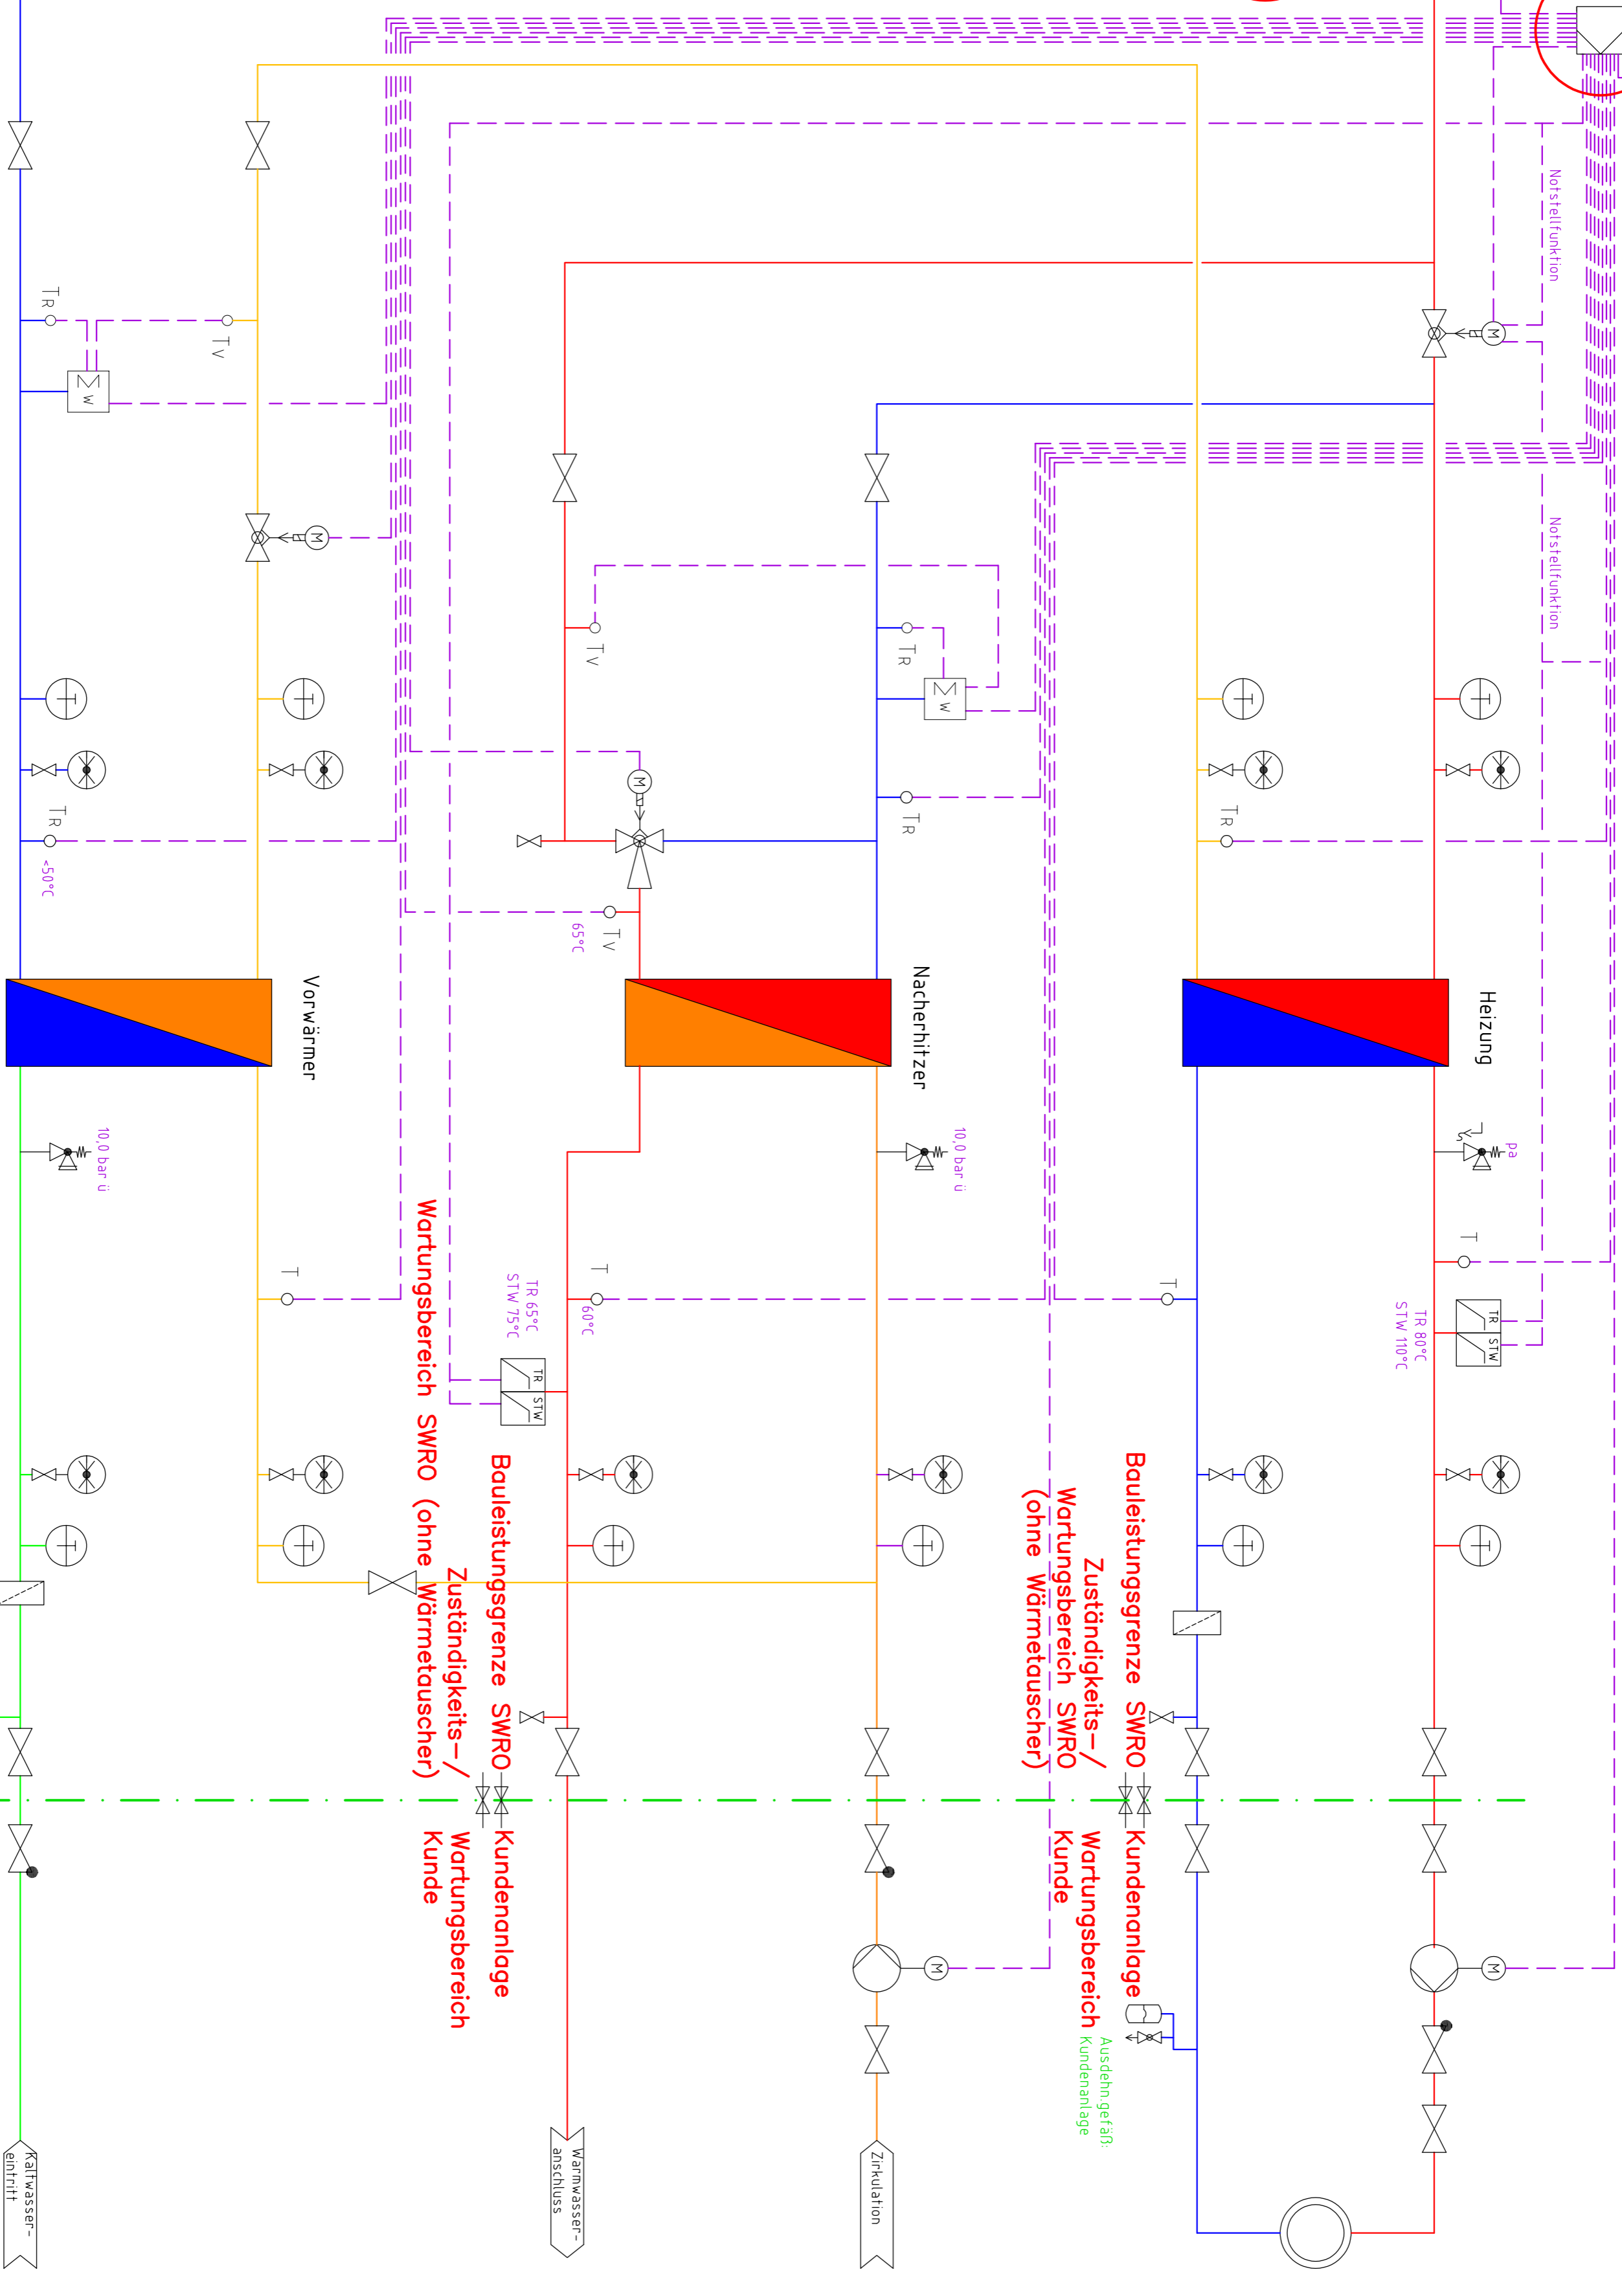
Notstellfunktion

Notstellfunktion

TR

TV

TV

TR

TR

TR

TR

<50°C

TV

65°C

Vorwärmer

Nachwärmer

Heizung

10,0 bar ü

10,0 bar ü

pa

T

T

T

T

60°C

TR 65°C
STW 75°C

TR 80°C
STW 110°C

TR
STW

TR
STW

Wartungsbereich SWRO (ohne Wärmetauscher)

Bauleistungsgrenze SWRO

Zuständigkeits-/
Wartungsbereich
Kunde

Kundenanlage

Bauleistungsgrenze SWRO

Zuständigkeits-/
Wartungsbereich SWRO
(ohne Wärmetauscher)

Kundenanlage

Wartungsbereich
Kunde

Ausdehn.gefäß
Kundenanlage

Kaltwasser-
eintritt

Warmwasser-
anschluss

Zirkulation